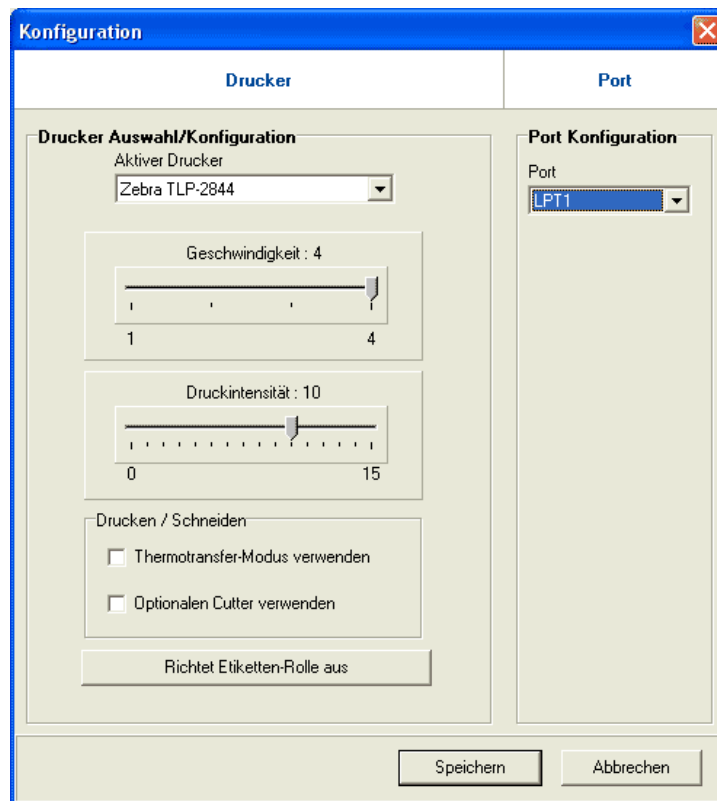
Konfiguration

Drucker

Port

Drucker Auswahl/Konfiguration

Aktiver Drucker

Zebra TLP-2844

Geschwindigkeit : 4

1

4

Druckintensität : 10

0

15

Drucken / Schneiden

Thermotransfer-Modus verwenden

Optionalen Cutter verwenden

Richtet Etiketten-Rolle aus

Port Konfiguration

Port

LPT1

Speichern

Abbrechen